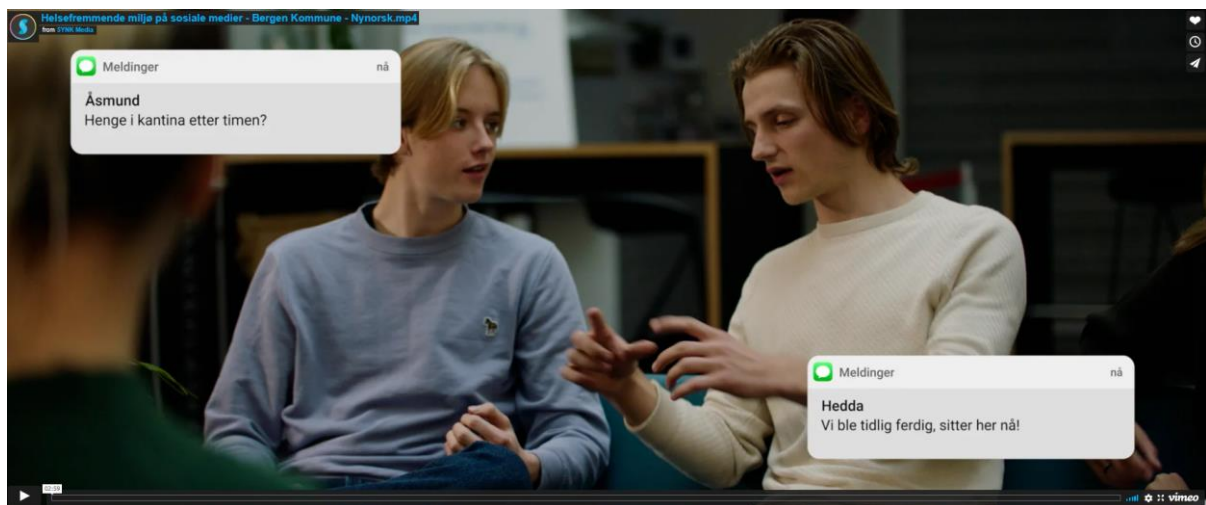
Helsefremmende miljø på sosiale medier - Bergen Kommune - Nynorsk.mp4
from SYNK Media

Meldinger
nå
Åsmund
Henge i kantina etter timen?

Meldinger
nå
Hedda
Vi ble tidlig ferdig, sitter her nå!

02:39
vimeo